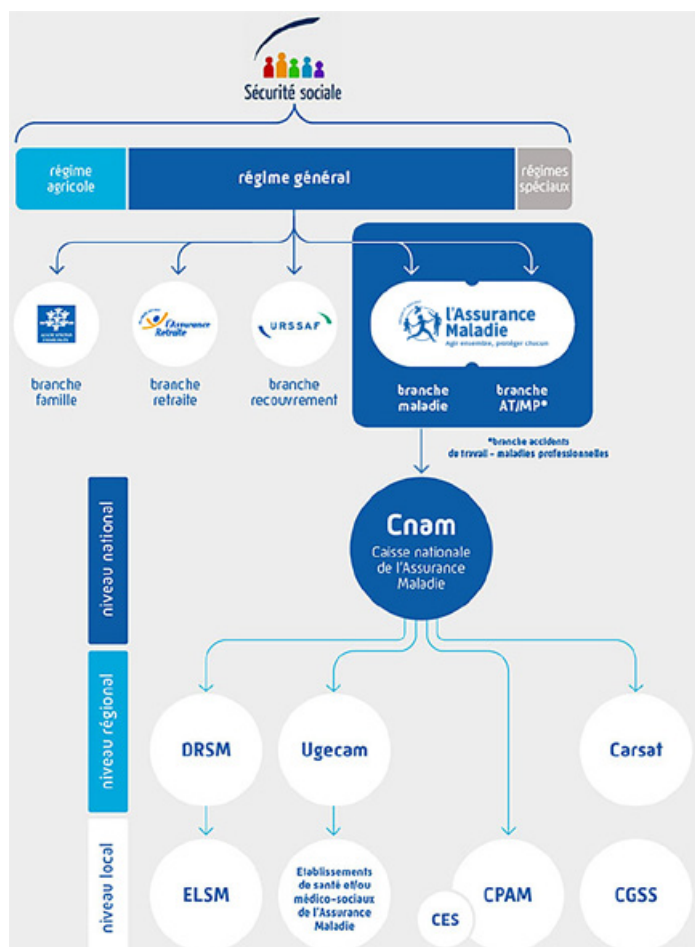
Sécurité sociale

régime agricole

régime général

régimes spéciaux

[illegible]

branche famille

l'Assurance Retraite

branche retraite

URSSAF

branche recouvrement

l'Assurance Maladie
Agir ensemble, protéger chacun

branche maladie

branche AT/MP*

*branche accidents du travail - maladies professionnelles

niveau national

Cnam
Caisse nationale de l'Assurance Maladie

niveau régional

DRSM

Ugecam

Carsat

niveau local

ELSM

Etablissements de santé et/ou médico-sociaux de l'Assurance Maladie

CES

CPAM

CGSS